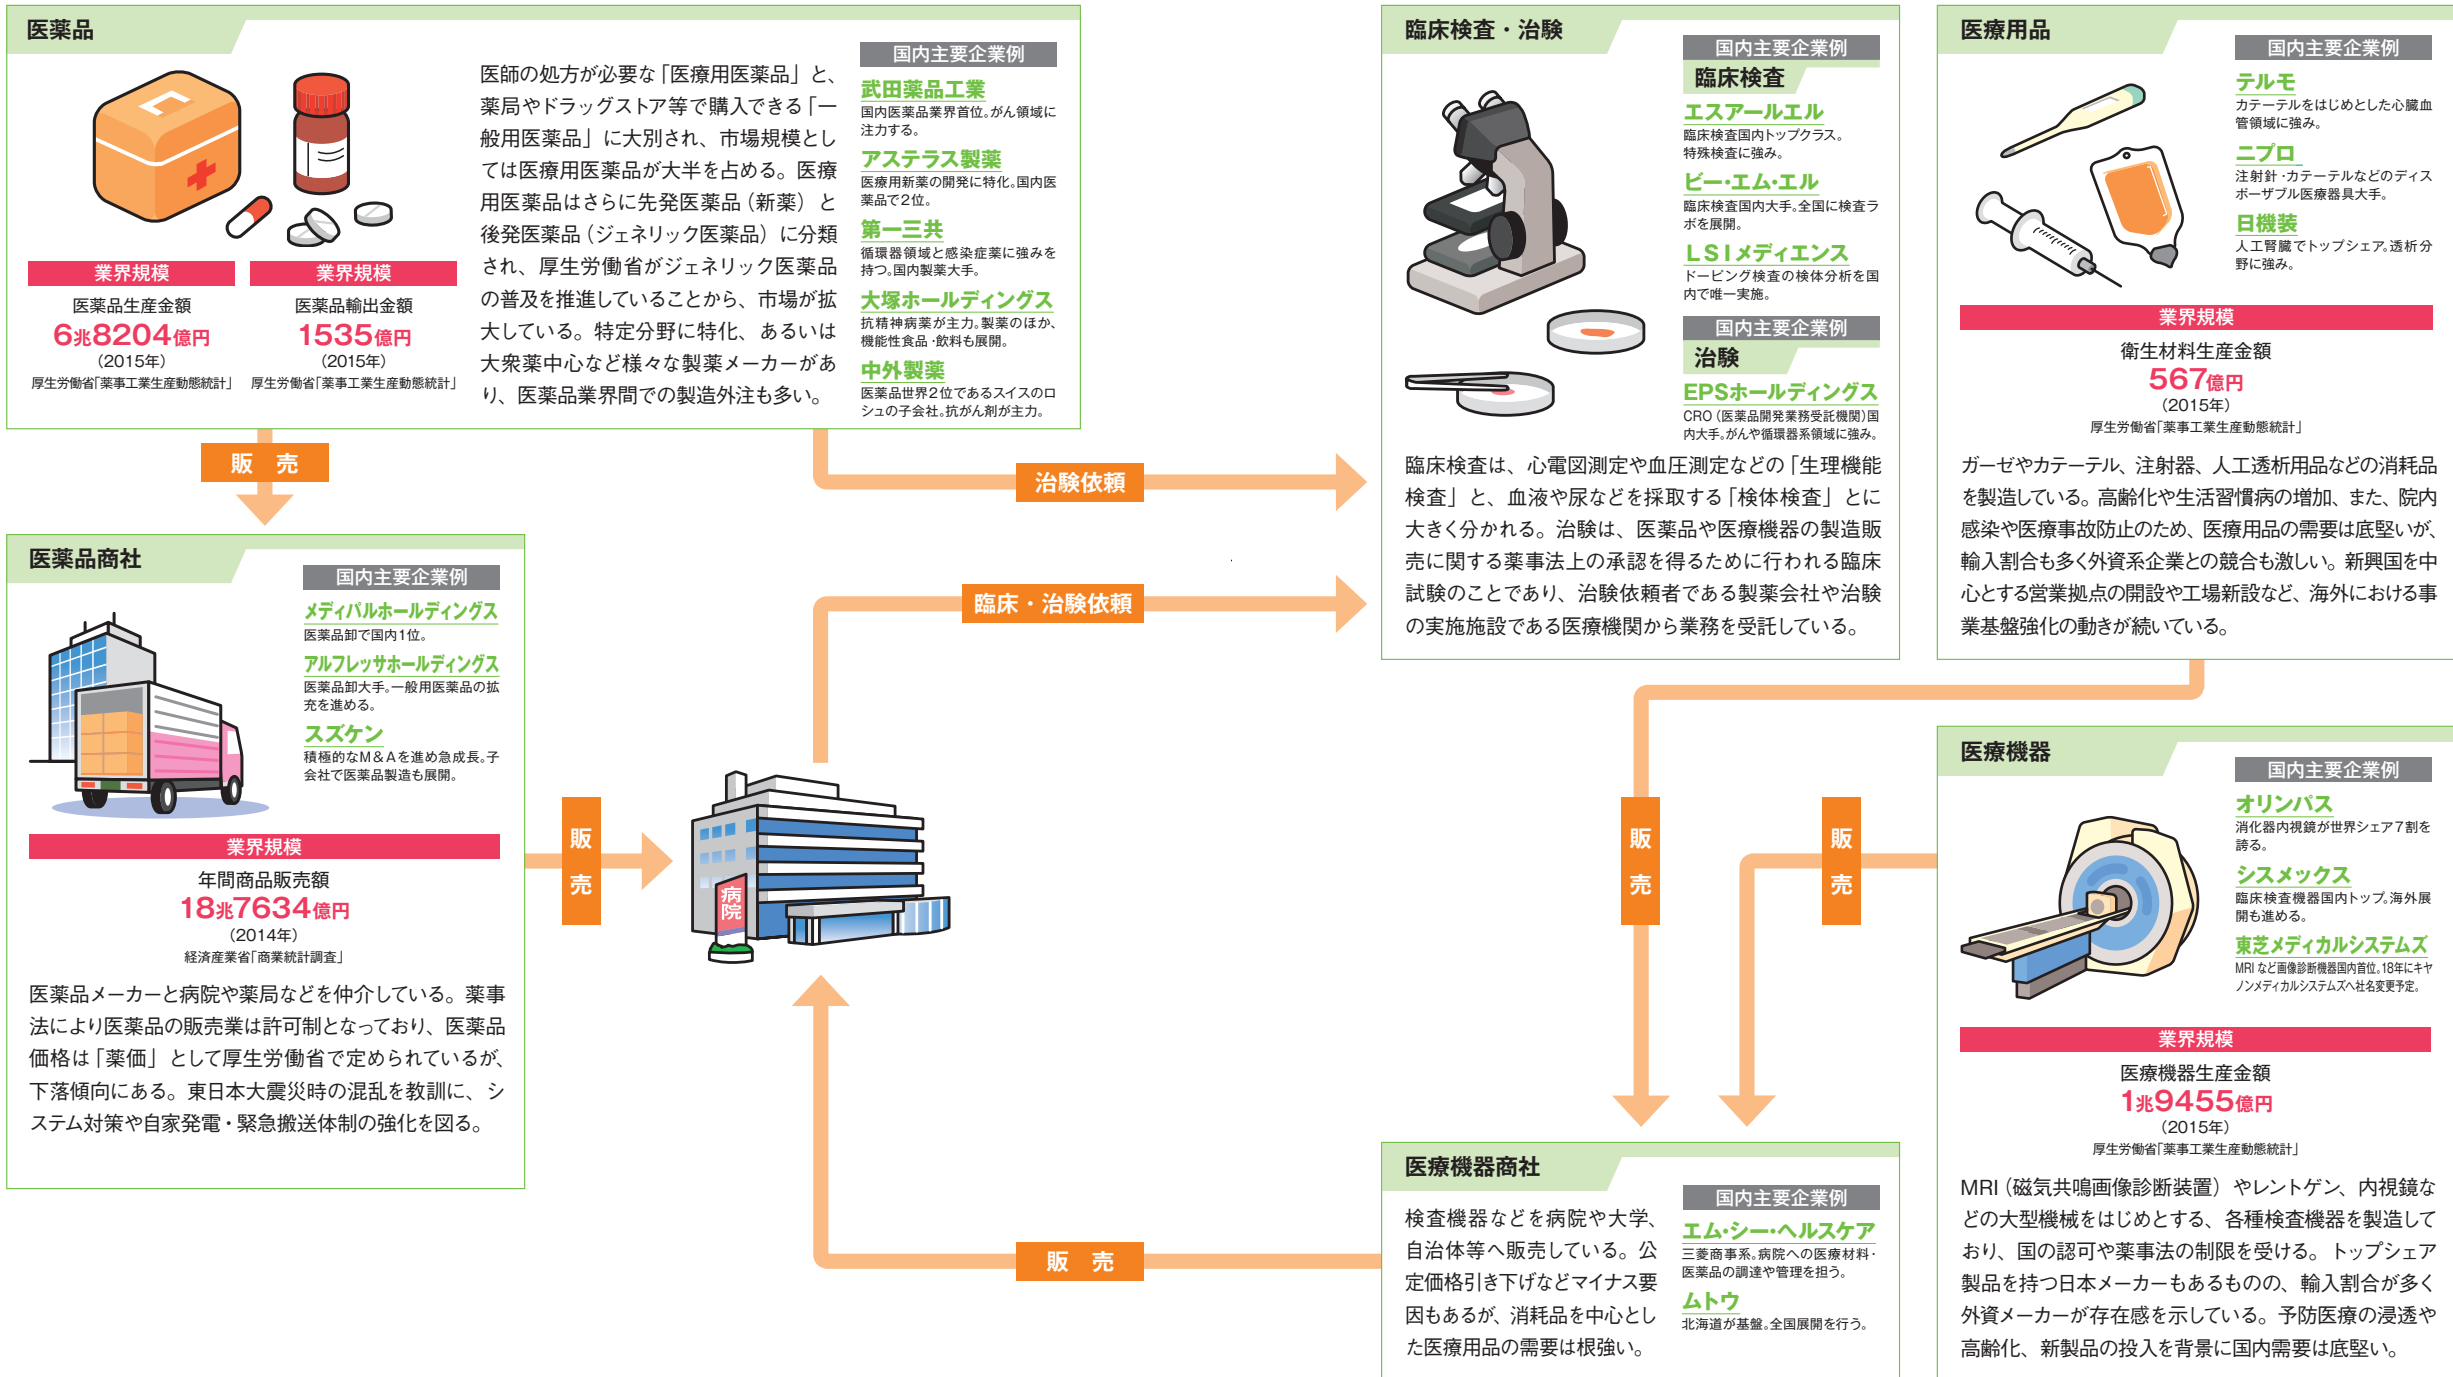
医薬品

業界規模
医薬品生産金額
6兆8204億円
(2015年)
厚生労働省「薬事工業生産動態統計」

業界規模
医薬品輸出金額
1535億円
(2015年)
厚生労働省「薬事工業生産動態統計」

医師の処方が必要な「医療用医薬品」と、薬局やドラッグストア等で購入できる「一般用医薬品」に大別され、市場規模としては医療用医薬品が大半を占める。医療用医薬品はさらに先発医薬品（新薬）と後発医薬品（ジェネリック医薬品）に分類され、厚生労働省がジェネリック医薬品の普及を推進していることから、市場が拡大している。特定分野に特化、あるいは大衆薬中心など様々な製薬メーカーがあり、医薬品業界間での製造外注も多い。

国内主要企業例
武田薬品工業
国内医薬品業界首位。がん領域に注力する。
アステラス製薬
医療用新薬の開発に特化。国内医薬品で2位。
第一三共
循環器領域と感染症薬に強みを持つ。国内製薬大手。
大塚ホールディングス
抗精神病薬が主力。製薬のほか、機能性食品・飲料も展開。
中外製薬
医薬品世界2位であるスイスのロシュの子会社。抗がん剤が主力。

販　売

治験依頼

臨床・治験依頼

医薬品商社

国内主要企業例
メディパルホールディングス
医薬品卸で国内1位。
アルフレッサホールディングス
医薬品卸大手。一般用医薬品の拡充を進める。
スズケン
積極的なM＆Aを進め急成長。子会社で医薬品製造も展開。

業界規模
年間商品販売額
18兆7634億円
(2014年)
経済産業省「商業統計調査」

医薬品メーカーと病院や薬局などを仲介している。薬事法により医薬品の販売業は許可制となっており、医薬品価格は「薬価」として厚生労働省で定められているが、下落傾向にある。東日本大震災時の混乱を教訓に、システム対策や自家発電・緊急搬送体制の強化を図る。

販売

病院

臨床検査・治験

国内主要企業例
臨床検査
エスアールエル
臨床検査国内トップクラス。特殊検査に強み。
ビー・エム・エル
臨床検査国内大手。全国に検査ラボを展開。
LSIメディエンス
ドーピング検査の検体分析を国内で唯一実施。

国内主要企業例
治験
EPSホールディングス
CRO（医薬品開発業務受託機関）国内大手。がんや循環器系領域に強み。

臨床検査は、心電図測定や血圧測定などの「生理機能検査」と、血液や尿などを採取する「検体検査」とに大きく分かれる。治験は、医薬品や医療機器の製造販売に関する薬事法上の承認を得るために行われる臨床試験のことであり、治験依頼者である製薬会社や治験の実施施設である医療機関から業務を受託している。

医療用品

国内主要企業例
テルモ
カテーテルをはじめとした心臓血管領域に強み。
ニプロ
注射針・カテーテルなどのディスポーザブル医療器具大手。
日機装
人工腎臓でトップシェア。透析分野に強み。

業界規模
衛生材料生産金額
567億円
(2015年)
厚生労働省「薬事工業生産動態統計」

ガーゼやカテーテル、注射器、人工透析用品などの消耗品を製造している。高齢化や生活習慣病の増加、また、院内感染や医療事故防止のため、医療用品の需要は底堅いが、輸入割合も多く外資系企業との競合も激しい。新興国を中心とする営業拠点の開設や工場新設など、海外における事業基盤強化の動きが続いている。

販売

販売

医療機器

国内主要企業例
オリンパス
消化器内視鏡が世界シェア7割を誇る。
シスメックス
臨床検査機器国内トップ。海外展開も進める。
東芝メディカルシステムズ
MRIなど画像診断機器国内首位。18年にキヤノンメディカルシステムズへ社名変更予定。

業界規模
医療機器生産金額
1兆9455億円
(2015年)
厚生労働省「薬事工業生産動態統計」

MRI（磁気共鳴画像診断装置）やレントゲン、内視鏡などの大型機械をはじめとする、各種検査機器を製造しており、国の認可や薬事法の制限を受ける。トップシェア製品を持つ日本メーカーもあるものの、輸入割合が多く外資メーカーが存在感を示している。予防医療の浸透や高齢化、新製品の投入を背景に国内需要は底堅い。

医療機器商社

検査機器などを病院や大学、自治体等へ販売している。公定価格引き下げなどマイナス要因もあるが、消耗品を中心とした医療用品の需要は根強い。

国内主要企業例
エム・シー・ヘルスケア
三菱商事系。病院への医療材料・医薬品の調達や管理を担う。
ムトウ
北海道が基盤。全国展開を行う。

販　売